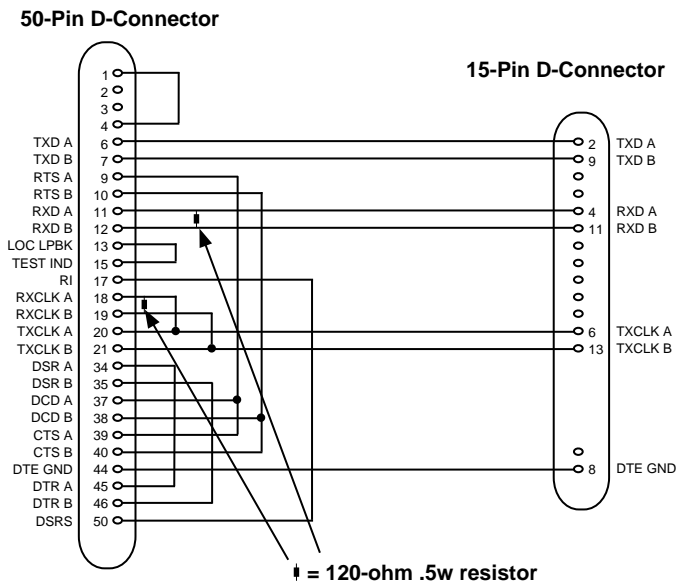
50-Pin D-Connector

15-Pin D-Connector

1
2
3
4
TXD A 6
TXD B 7
RTS A 9
RTS B 10
RXD A 11
RXD B 12
LOC LPBK 13
TEST IND 15
RI 17
RXCLK A 18
RXCLK B 19
TXCLK A 20
TXCLK B 21
DSR A 34
DSR B 35
DCD A 37
DCD B 38
CTS A 39
CTS B 40
DTE GND 44
DTR A 45
DTR B 46
DSRS 50

2 TXD A
9 TXD B
4 RXD A
11 RXD B
6 TXCLK A
13 TXCLK B
8 DTE GND

= 120-ohm .5w resistor